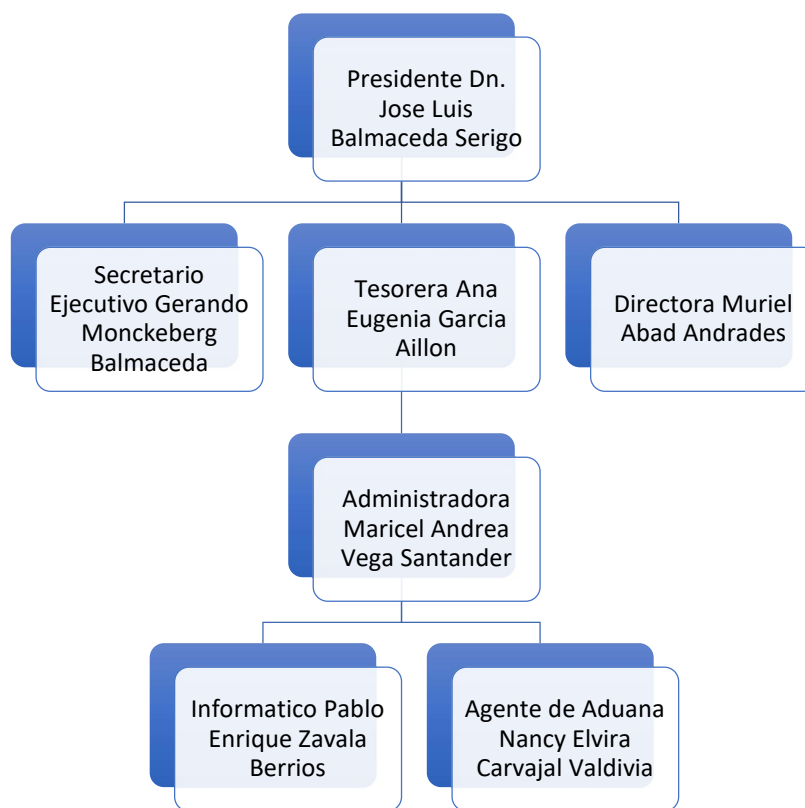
Presidente Dn. Jose Luis Balmaceda Serigo

Secretario Ejecutivo Gerando Monckeberg Balmaceda

Tesorera Ana Eugenia Garcia Aillon

Directora Muriel Abad Andrades

Administradora Maricel Andrea Vega Santander

Informatico Pablo Enrique Zavala Berrios

Agente de Aduana Nancy Elvira Carvajal Valdivia